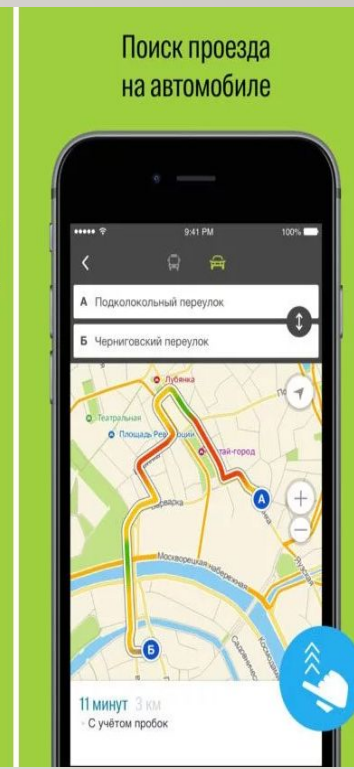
Поиск проезда на автомобиле

9:41 PM
100%

А Подколокольный переулок

Б Черниговский переулок

Лубянка
Театральная
Площадь Революции
Китай-город
Варварка
Москворецкая набережная
А
Б

11 минут 3 км
• С учётом пробок